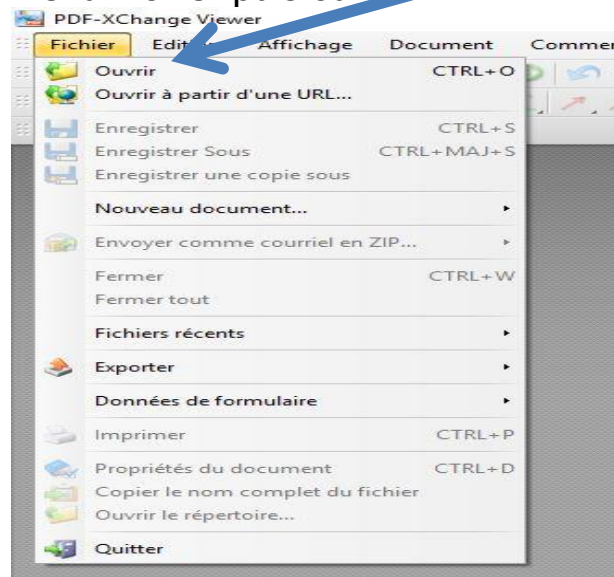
PDF-XChange Viewer

Fichier Edition Affichage Document Commer

Ouvrir CTRL+O
Ouvrir à partir d'une URL...
Enregistrer CTRL+S
Enregistrer Sous CTRL+MAJ+S
Enregistrer une copie sous
Nouveau document...
Envoyer comme courriel en ZIP...
Fermer CTRL+W
Fermer tout
Fichiers récents
Exporter
Données de formulaire
Imprimer CTRL+P
Propriétés du document CTRL+D
Copier le nom complet du fichier
Ouvrir le répertoire...
Quitter